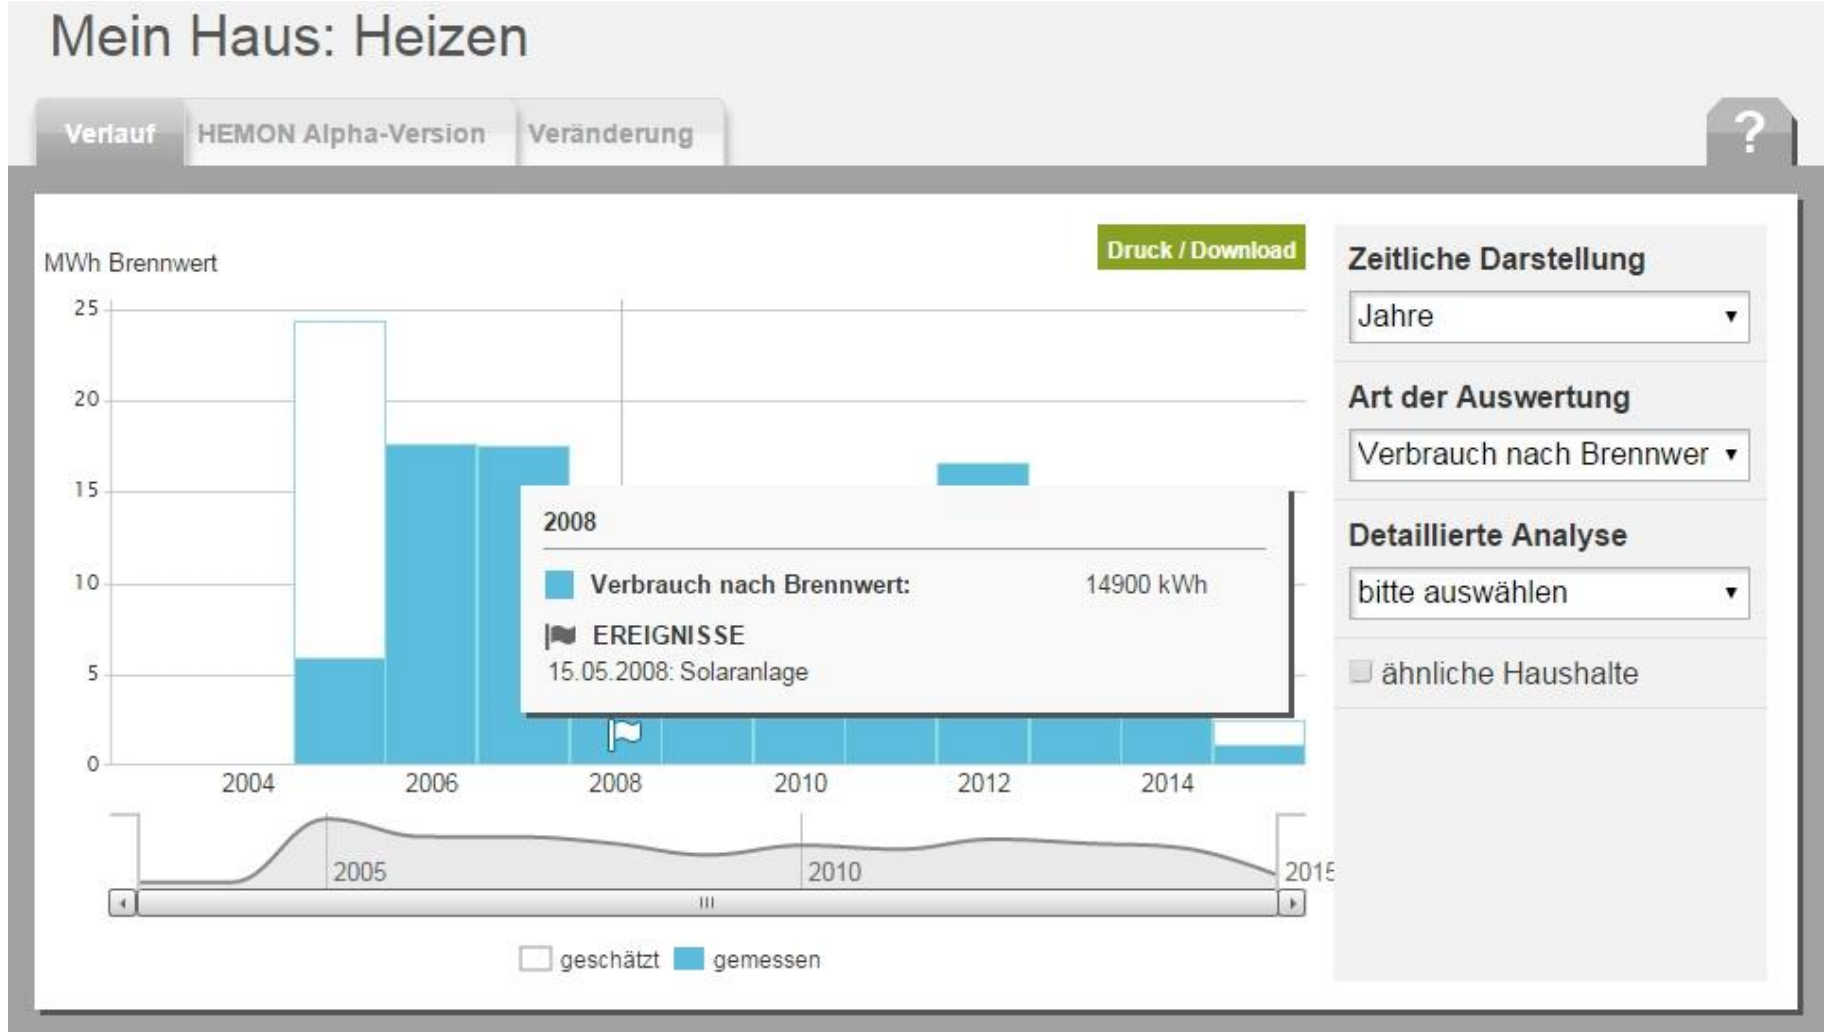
Mein Haus: Heizen

Verlauf HEMON Alpha-Version Veränderung

?

Druck / Download

MWh Brennwert

25
20
15
10
5
0

2004 2006 2008 2010 2012 2014

2008

Verbrauch nach Brennwert: 14900 kWh

EREIGNISSE
15.05.2008: Solaranlage

2005 2010 2015

geschätzt gemessen

Zeitliche Darstellung
Jahre

Art der Auswertung
Verbrauch nach Brennwer

Detaillierte Analyse
bitte auswählen

ähnliche Haushalte